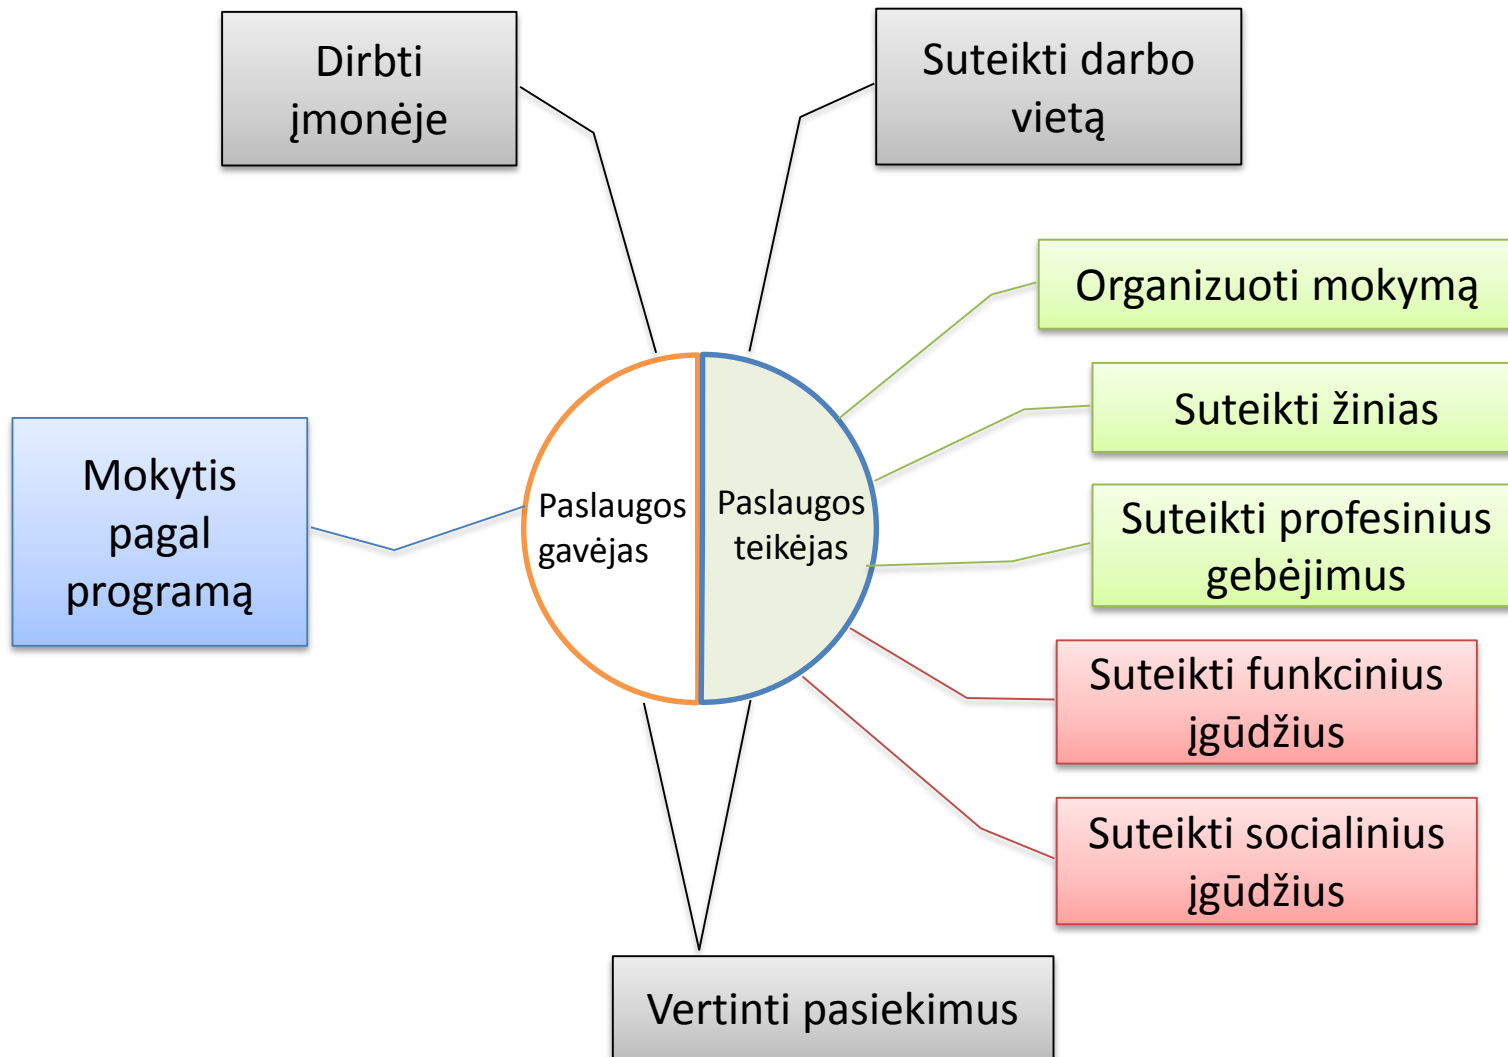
Dirbti įmonėje

Suteikti darbo vietą

Organizuoti mokymą

Suteikti žinias

Mokytis pagal programą

Paslaugos gavėjas

Paslaugos teikėjas

Suteikti profesinius gebėjimus

Suteikti funkcinius įgūdžius

Suteikti socialinius įgūdžius

Vertinti pasiekimus